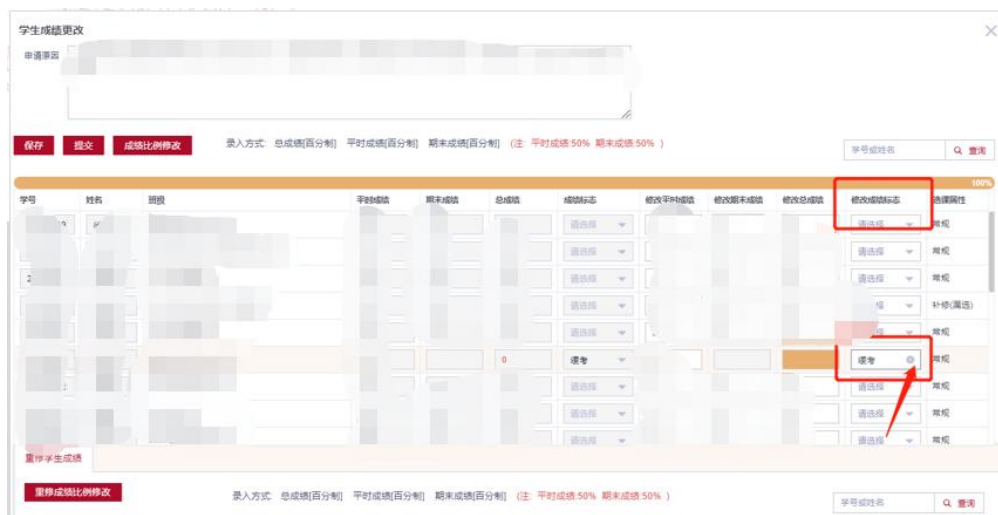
学生成绩更改

申请原因

保存 提交 成绩比例修改 录入方式: 总成绩[百分制] 平时成绩[百分制] 期末成绩[百分制] (注: 平时成绩 50% 期末成绩 50% )

学号或姓名 查询

100%

| 学号 | 姓名 | 班级 | 平时成绩 | 期末成绩 | 总成绩 | 成绩标志 | 修改平时成绩 | 修改期末成绩 | 修改总成绩 | 修改成绩标志 | 选课属性 |
|---|---|---|---|---|---|---|---|---|---|---|---|
| | | | | | | 请选择 | | | | 请选择 | 常规 |
| | | | | | | 请选择 | | | | 请选择 | 常规 |
| | | | | | | 请选择 | | | | 请选择 | 常规 |
| | | | | | | 请选择 | | | | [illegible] | 补修(漏选) |
| | | | | | | 请选择 | | | | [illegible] | 常规 |
| | | | | | 0 | 缓考 | | | | 缓考 | 常规 |
| | | | | | | 请选择 | | | | 请选择 | 常规 |
| | | | | | | 请选择 | | | | 请选择 | 常规 |
| | | | | | | 请选择 | | | | 请选择 | 常规 |

重修学生成绩

重修成绩比例修改 录入方式: 总成绩[百分制] 平时成绩[百分制] 期末成绩[百分制] (注: 平时成绩 50% 期末成绩 50% )

学号或姓名 查询